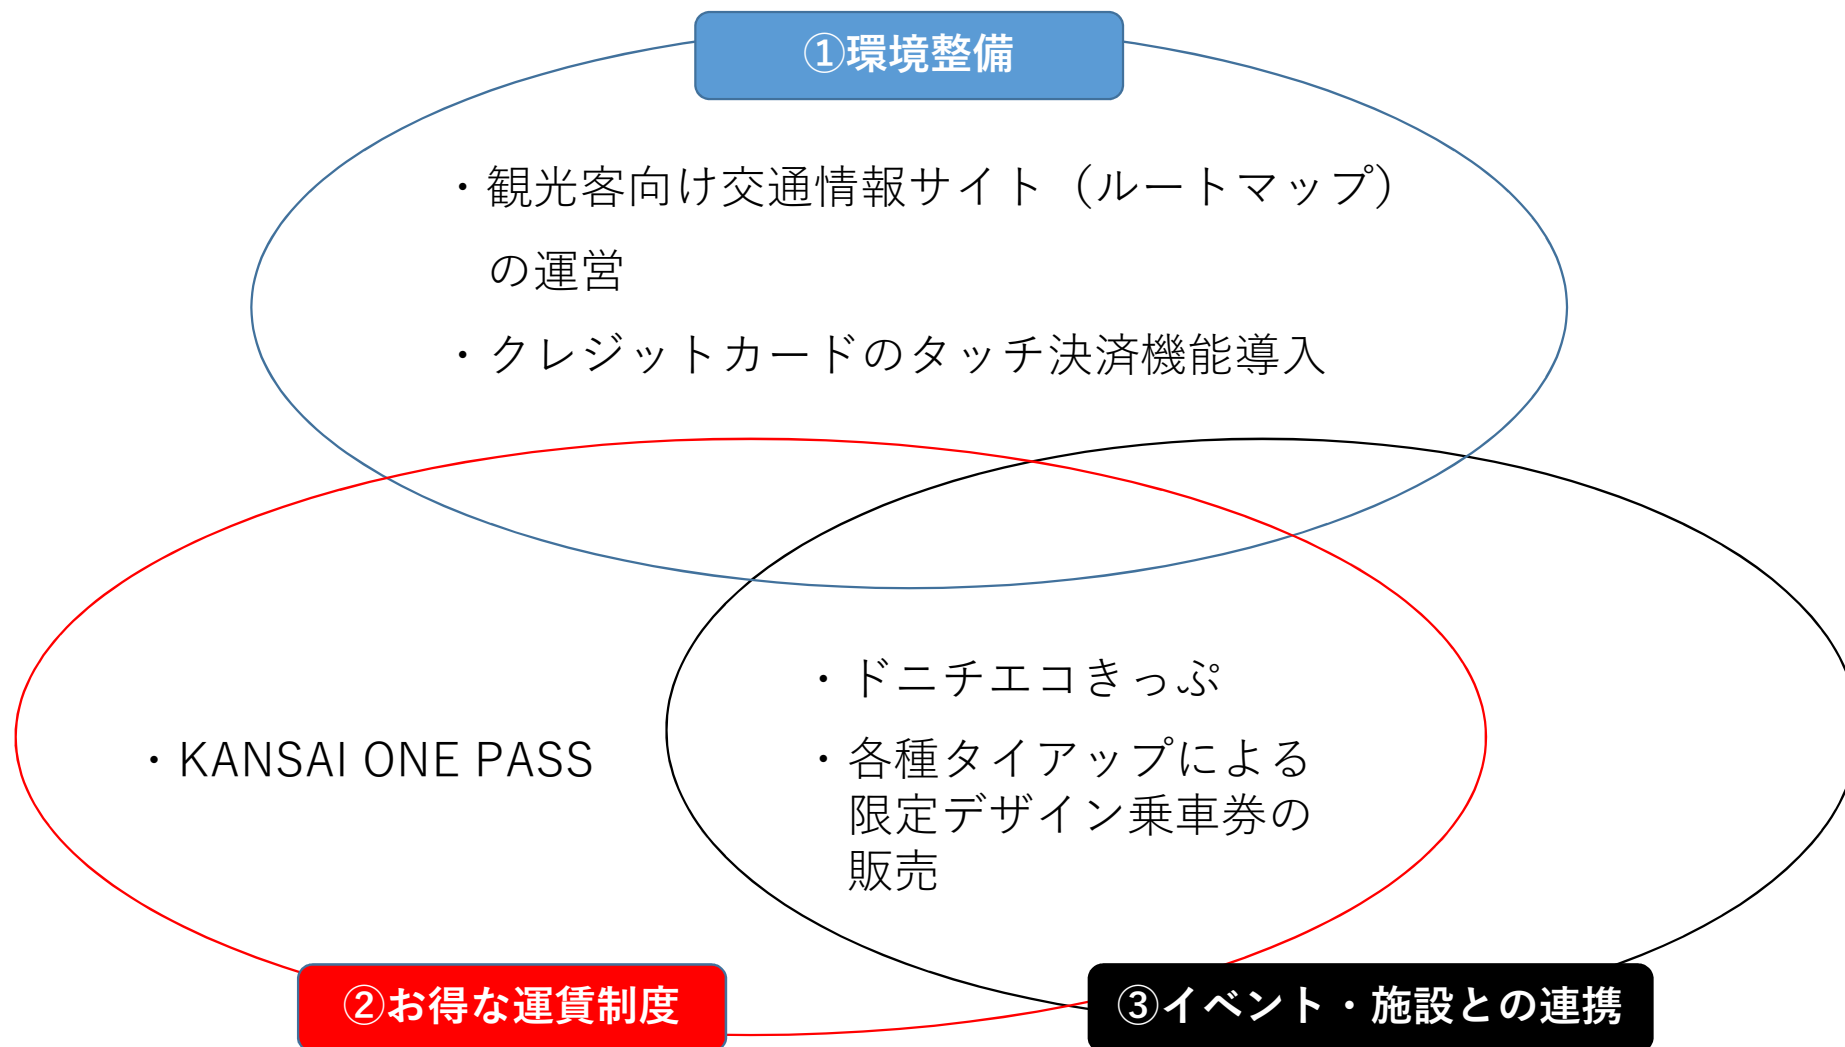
①環境整備

・観光客向け交通情報サイト（ルートマップ）の運営

・クレジットカードのタッチ決済機能導入

・KANSAI ONE PASS

・ドニチエコきっぷ

・各種タイアップによる限定デザイン乗車券の販売

②お得な運賃制度

③イベント・施設との連携